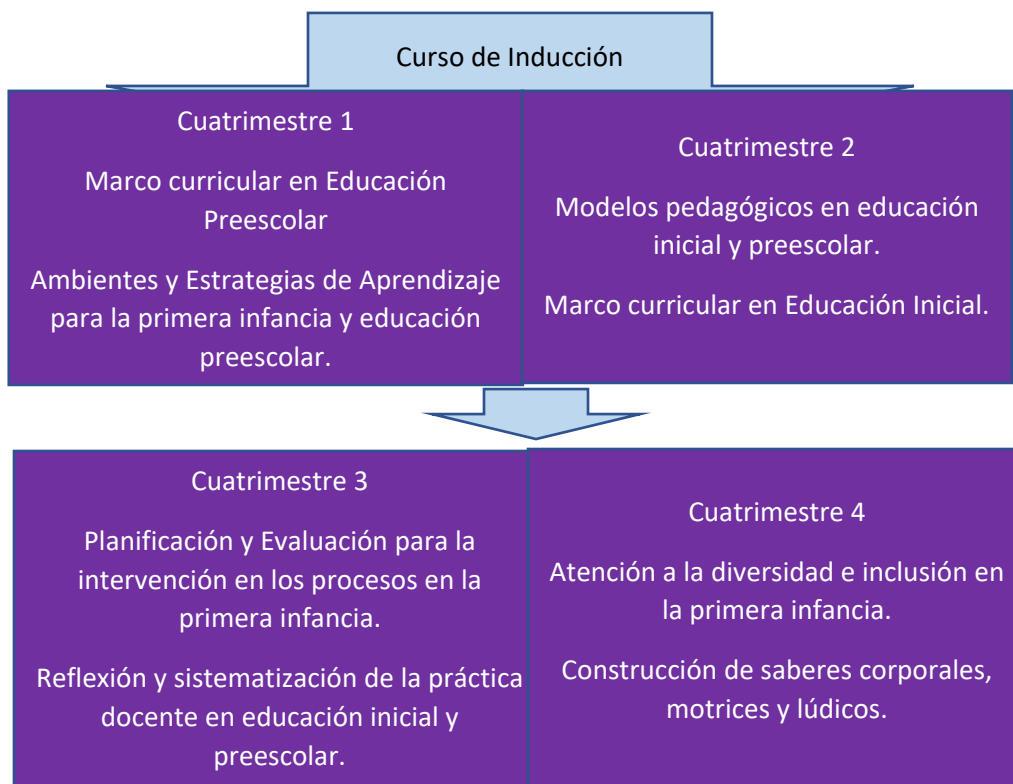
Curso de Inducción

Cuatrimestre 1

Marco curricular en Educación Preescolar

Ambientes y Estrategias de Aprendizaje para la primera infancia y educación preescolar.

Cuatrimestre 2

Modelos pedagógicos en educación inicial y preescolar.

Marco curricular en Educación Inicial.

Cuatrimestre 3

Planificación y Evaluación para la intervención en los procesos en la primera infancia.

Reflexión y sistematización de la práctica docente en educación inicial y preescolar.

Cuatrimestre 4

Atención a la diversidad e inclusión en la primera infancia.

Construcción de saberes corporales, motrices y lúdicos.